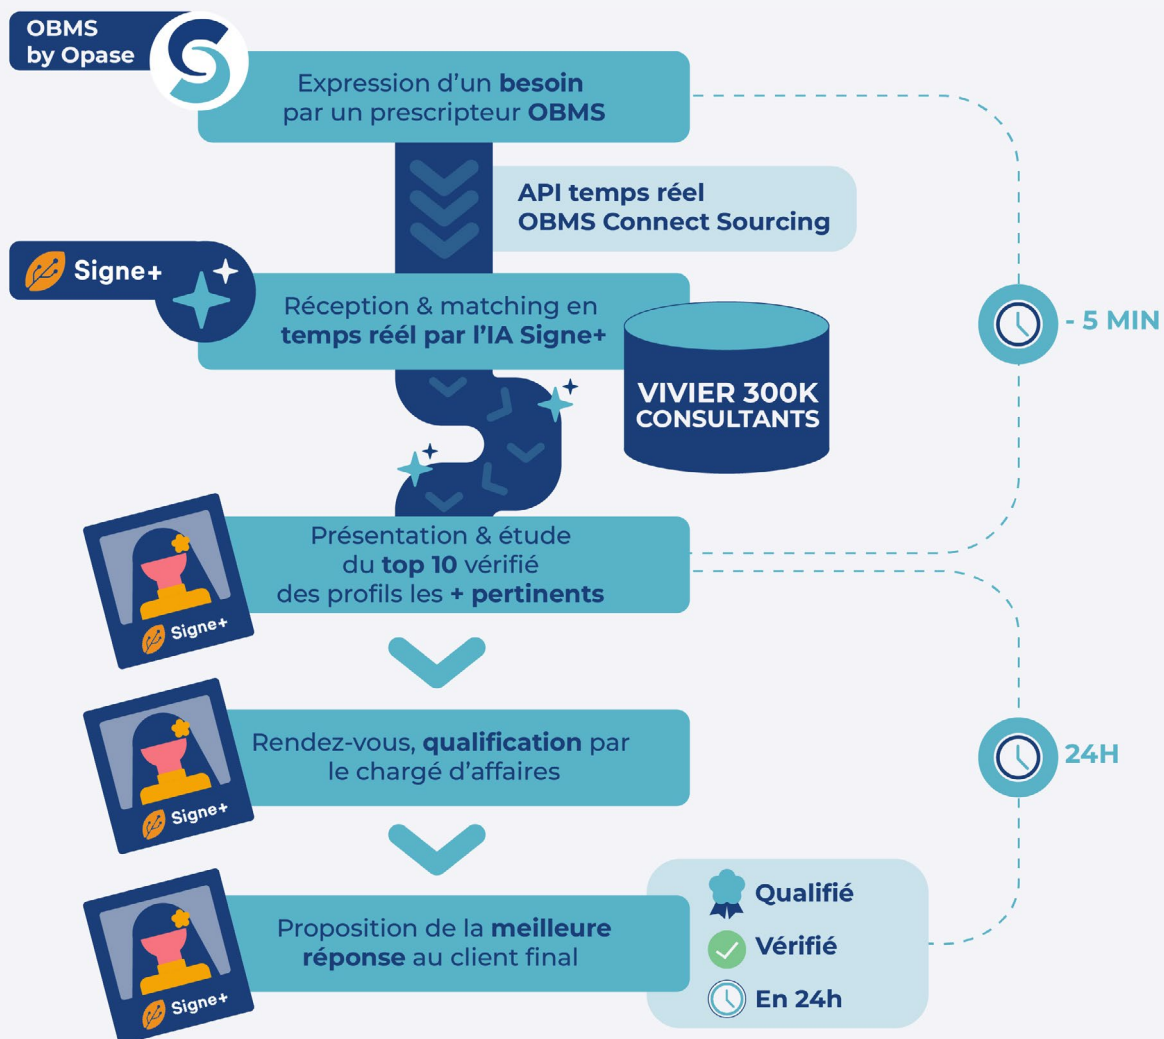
OBMS by Opase

Expression d'un besoin par un prescripteur OBMS

API temps réel OBMS Connect Sourcing

Signe+

Réception & matching en temps réel par l'IA Signe+

VIVIER 300K CONSULTANTS

- 5 MIN

Signe+

Présentation & étude du top 10 vérifié des profils les + pertinents

Signe+

Rendez-vous, qualification par le chargé d'affaires

24H

Signe+

Proposition de la meilleure réponse au client final

Qualifié

Vérifié

En 24h